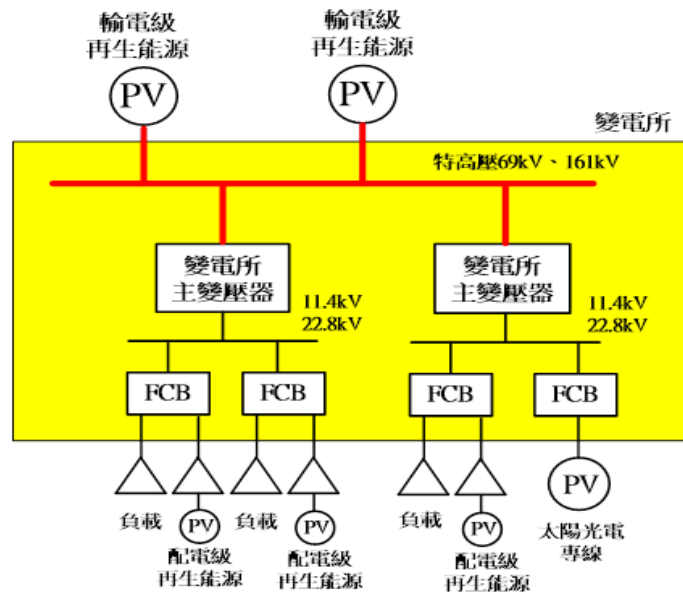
輸電級
再生能源

PV

輸電級
再生能源

PV

變電所

特高壓69kV、161kV

變電所
主變壓器

11.4kV
22.8kV

變電所
主變壓器

11.4kV
22.8kV

FCB

FCB

FCB

FCB

負載

PV
配電級
再生能源

負載

PV
配電級
再生能源

負載

PV
配電級
再生能源

PV
太陽光電
專線